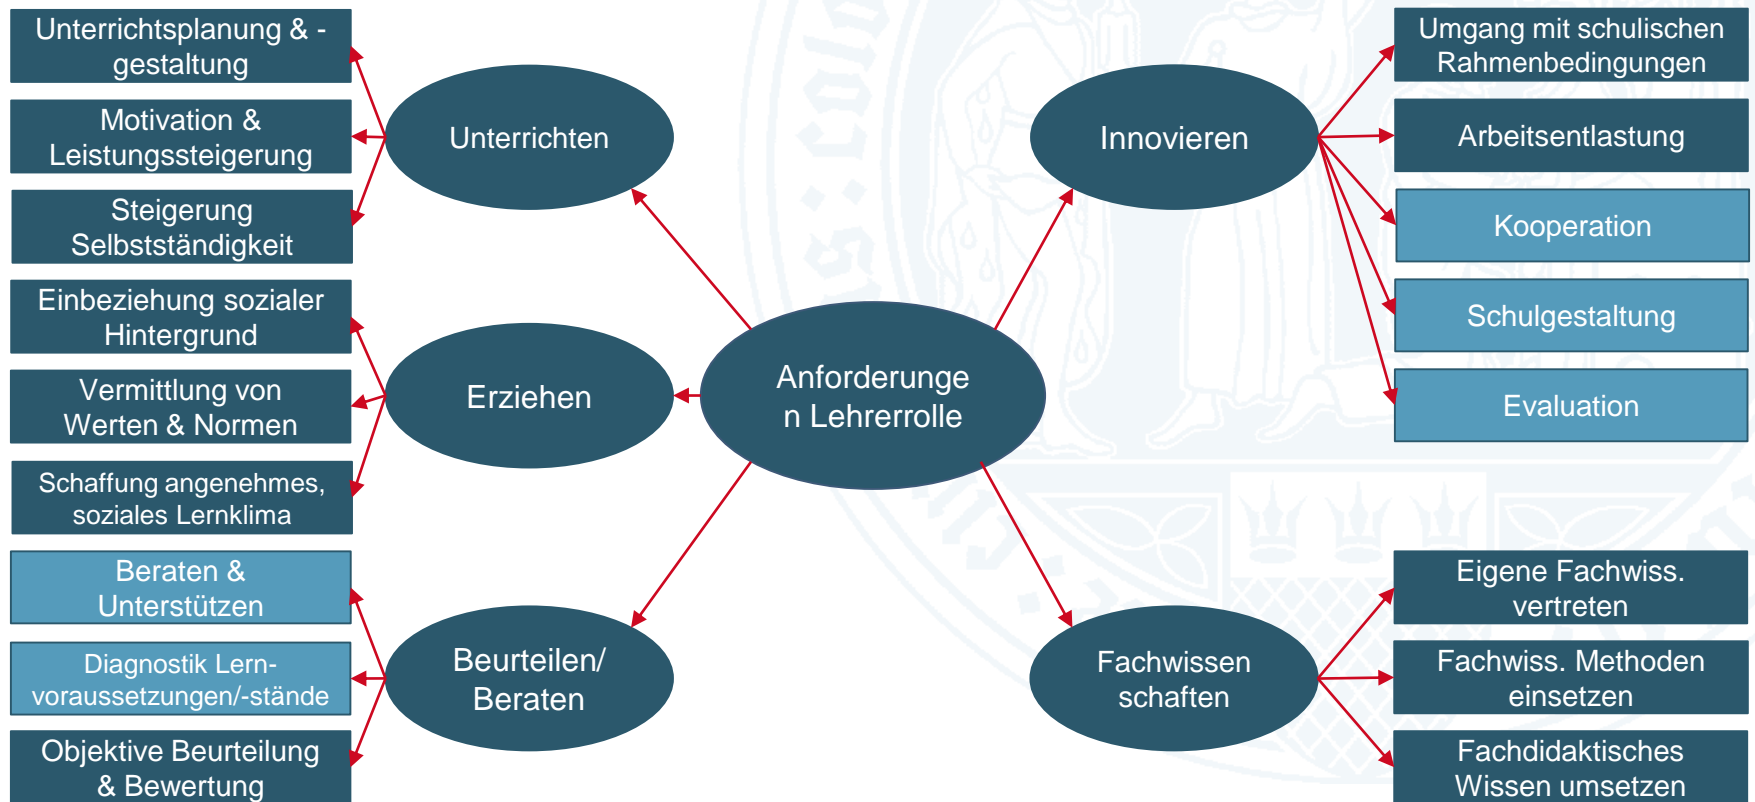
Unterrichtsplanung & -gestaltung

Motivation & Leistungssteigerung

Steigerung Selbstständigkeit

Einbeziehung sozialer Hintergrund

Vermittlung von Werten & Normen

Schaffung angenehmes, soziales Lernklima

Beraten & Unterstützen

Diagnostik Lern-voraussetzungen/-stände

Objektive Beurteilung & Bewertung

Unterrichten

Erziehen

Beurteilen/ Beraten

Anforderungen Lehrerrolle

Innovieren

Fachwissen schaften

Umgang mit schulischen Rahmenbedingungen

Arbeitsentlastung

Kooperation

Schulgestaltung

Evaluation

Eigene Fachwiss. vertreten

Fachwiss. Methoden einsetzen

Fachdidaktisches Wissen umsetzen